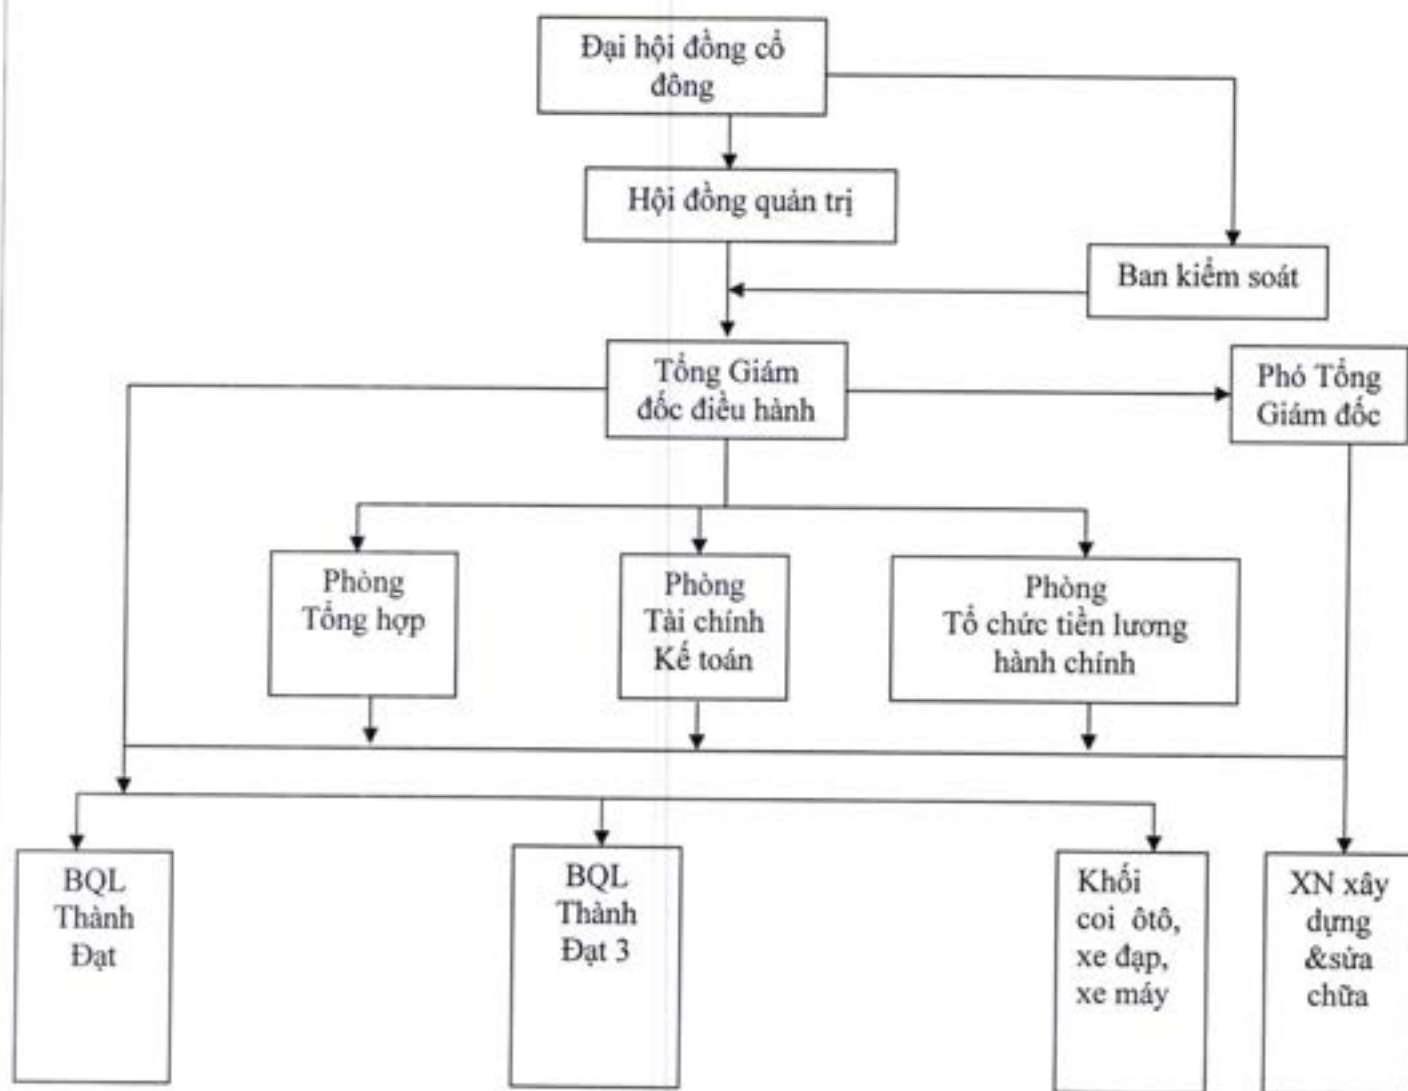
Đại hội đồng cổ đông

Hội đồng quản trị

Ban kiểm soát

Tổng Giám đốc điều hành

Phó Tổng Giám đốc

Phòng Tổng hợp

Phòng Tài chính Kế toán

Phòng Tổ chức tiền lương hành chính

BQL Thành Đạt

BQL Thành Đạt 3

Khối coi ôtô, xe đạp, xe máy

XN xây dựng &sửa chữa